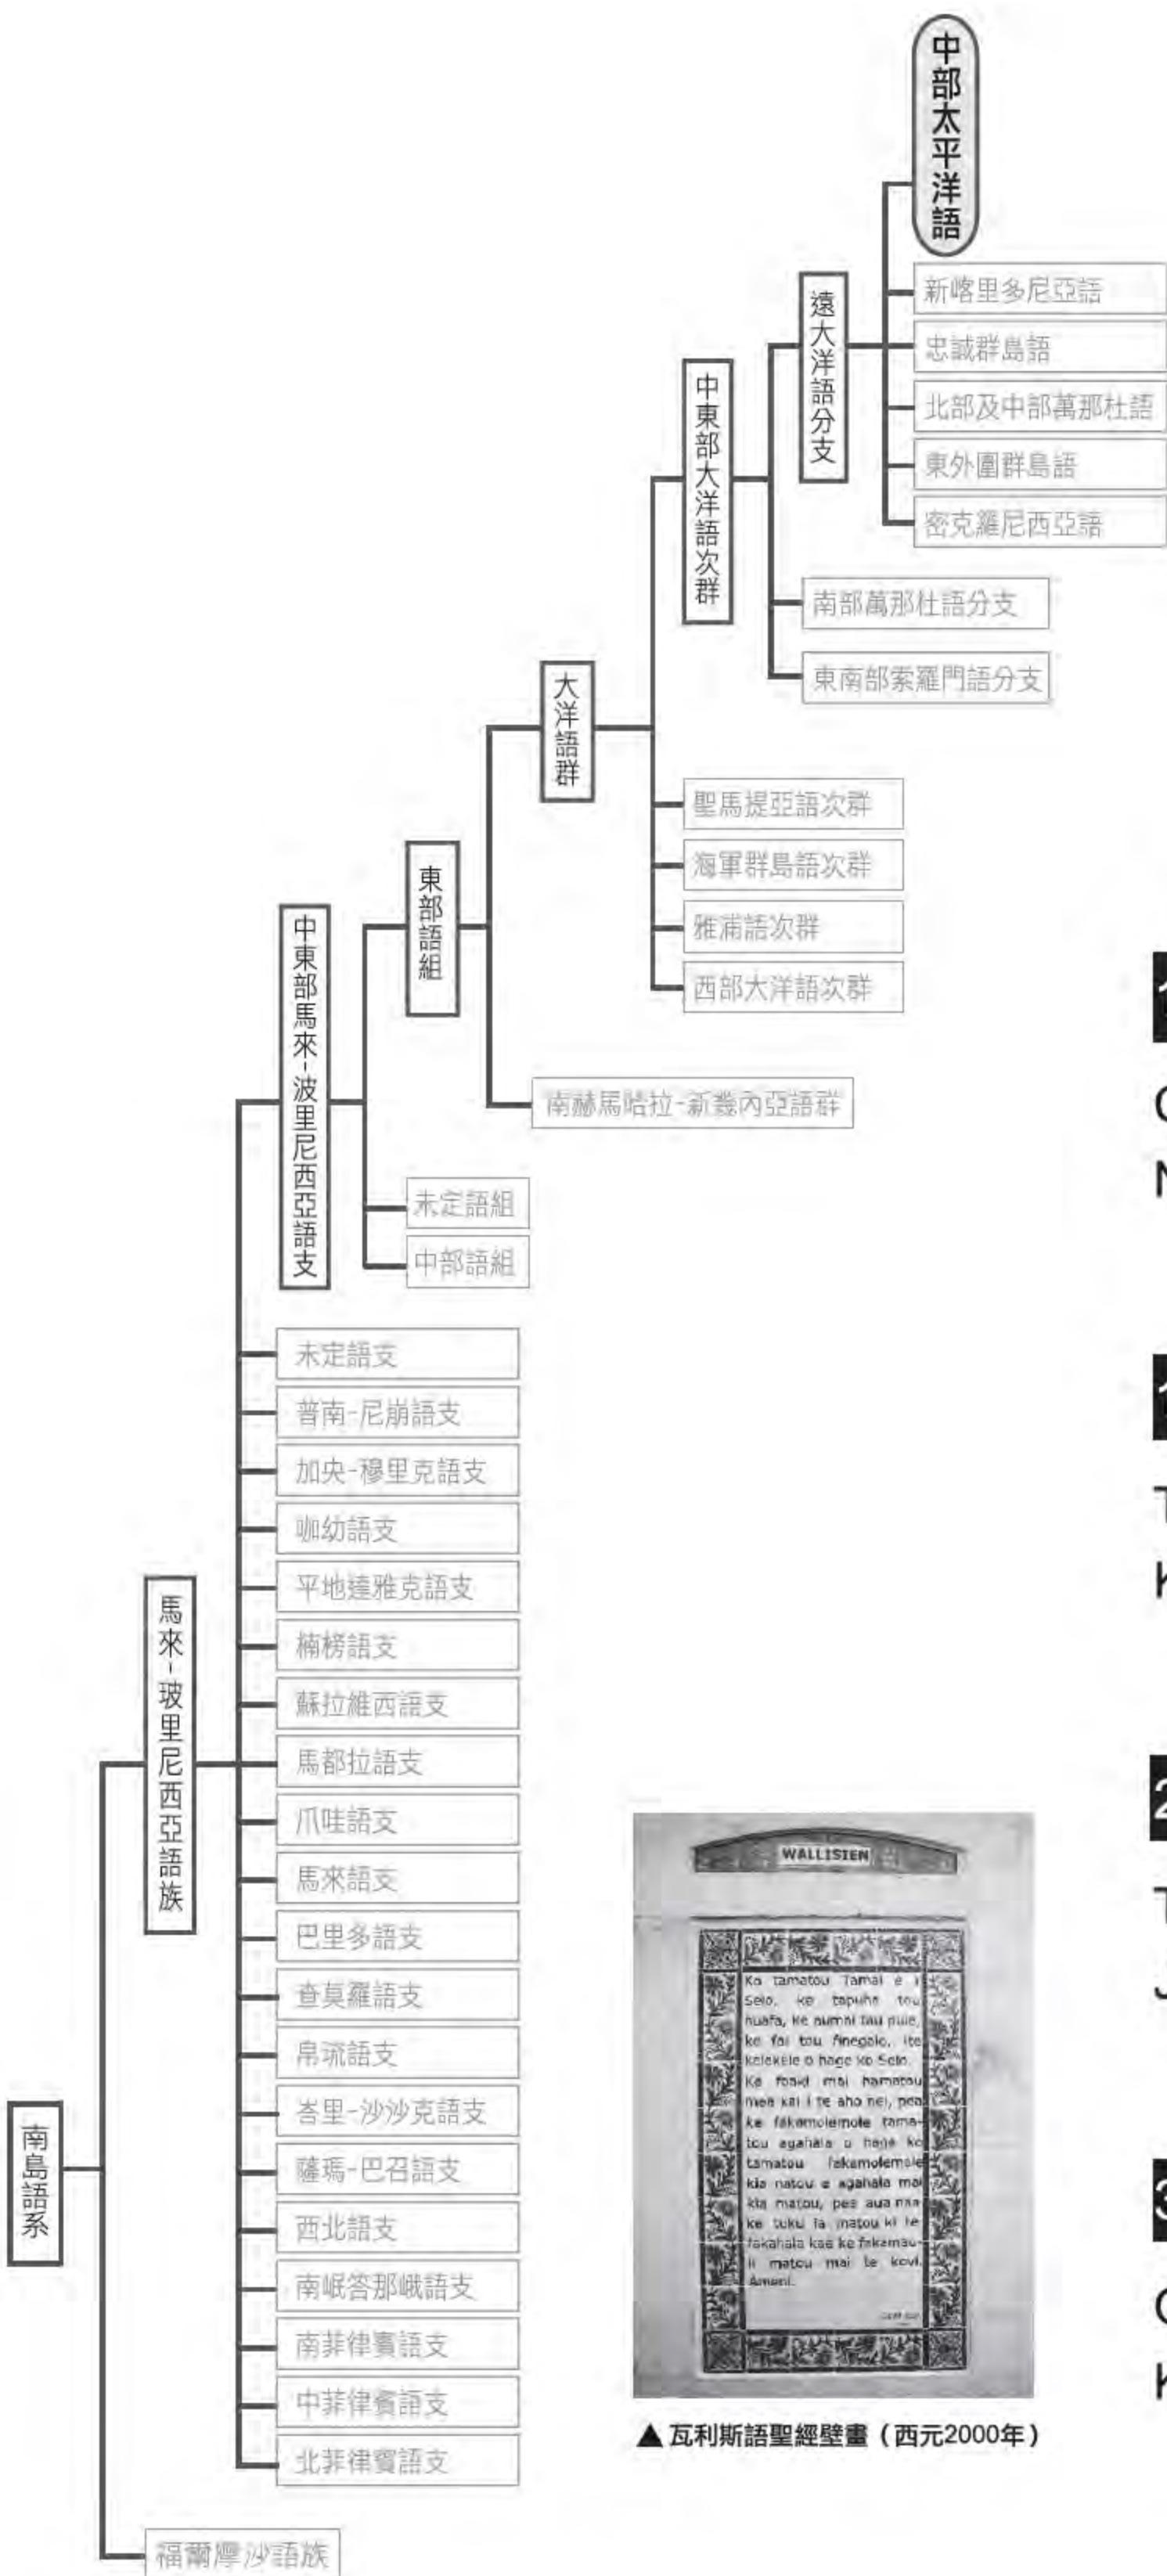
中部太平洋語

新喀里多尼亞語

忠誠群島語

北部及中部萬那杜語

東外圍群島語

密克羅尼西亞語

遠大洋語分支

中東部大洋語次群

南部萬那杜語分支

東南部索羅門語分支

大洋語群

聖馬提亞語次群

海軍群島語次群

雅浦語次群

西部大洋語次群

東部語組

南赫馬哈拉-新幾內亞語群

中東部馬來-波里尼西亞語支

未定語組

中部語組

未定語支

普南-尼崩語支

加央-穆里克語支

咖纺語支

平地達雅克語支

楠榜語支

蘇拉維西語支

馬都拉語支

爪哇語支

馬來語支

巴里多語支

查莫羅語支

帛琉語支

峇里-沙沙克語支

薩瑪-巴召語支

西北語支

南岷答那峨語支

南菲律賓語支

中菲律賓語支

北菲律賓語支

馬來-玻里尼西亞語族

南島語系

福爾摩沙語族

WALLISIEN

Ko tamatou Tamai e i Selo, ke tapuhe tou huafa, ke aumai tau pule, ke fai tou finegalo, ite kelekele o hage ko Selo. Ke foaki mai hamatou mea kai i te aho nei, pea ke fakamolemole tamatou agahala o hage ko tamatou fakamolemole kia natou e agahala mai kia matou, pea aua naa ke tuku ia matou ki te fakahala kae ke fakamavae matou mai te kovi. Ameni.

▲瓦利斯語聖經壁畫（西元2000年）

1

C

N

1

T

K

2

T

J

3

C

K